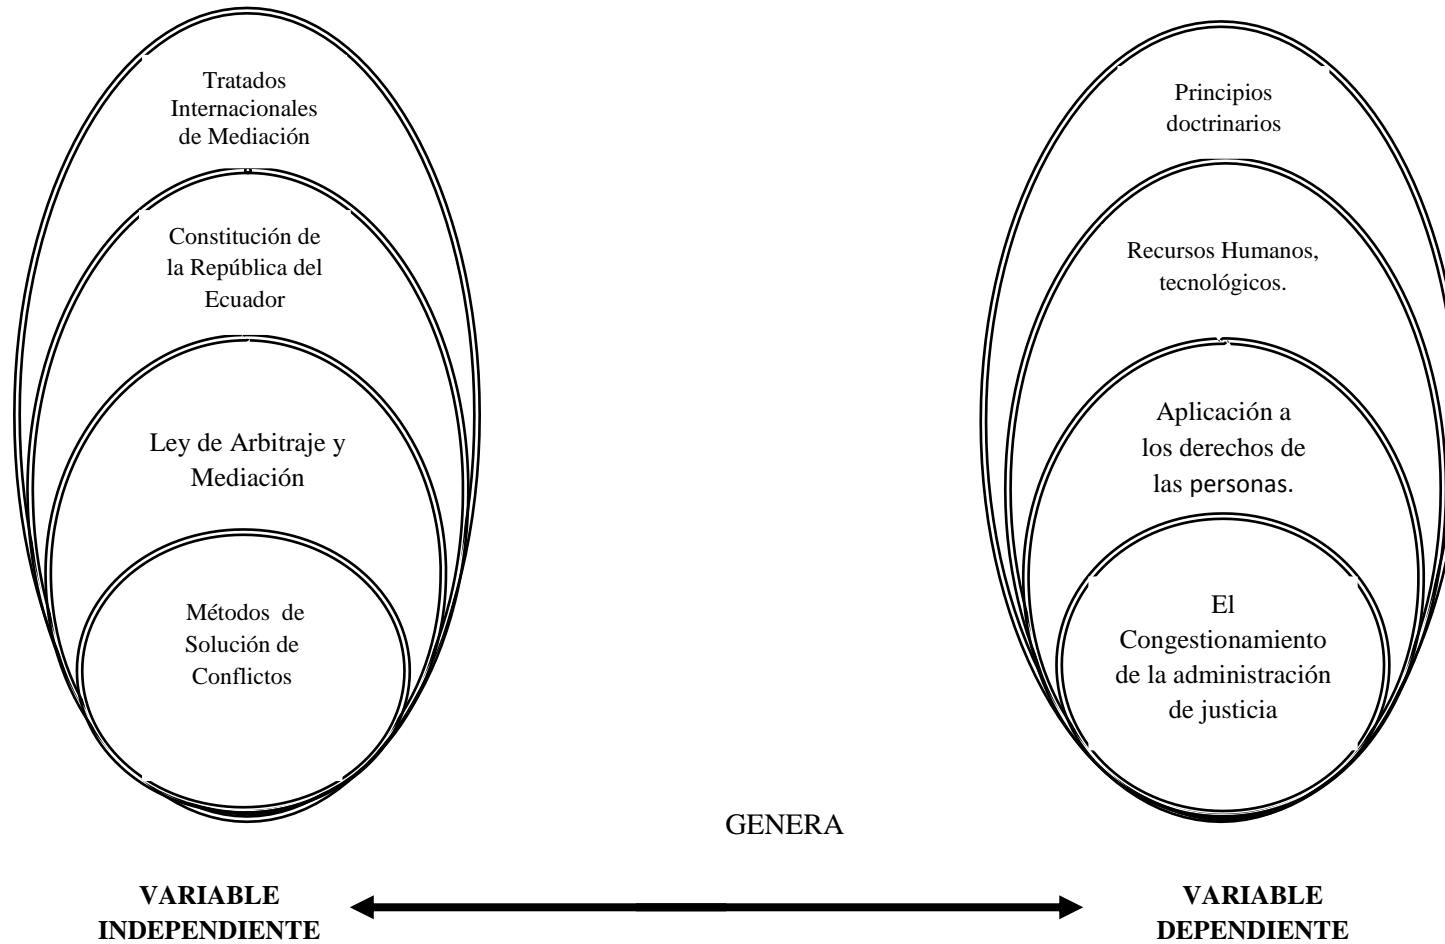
Tratados Internacionales de Mediación

Constitución de la República del Ecuador

Ley de Arbitraje y Mediación

Métodos de Solución de Conflictos

Principios doctrinarios

Recursos Humanos, tecnológicos.

Aplicación a los derechos de las personas.

El Congestionamiento de la administración de justicia

GENERA

VARIABLE INDEPENDIENTE

VARIABLE DEPENDIENTE